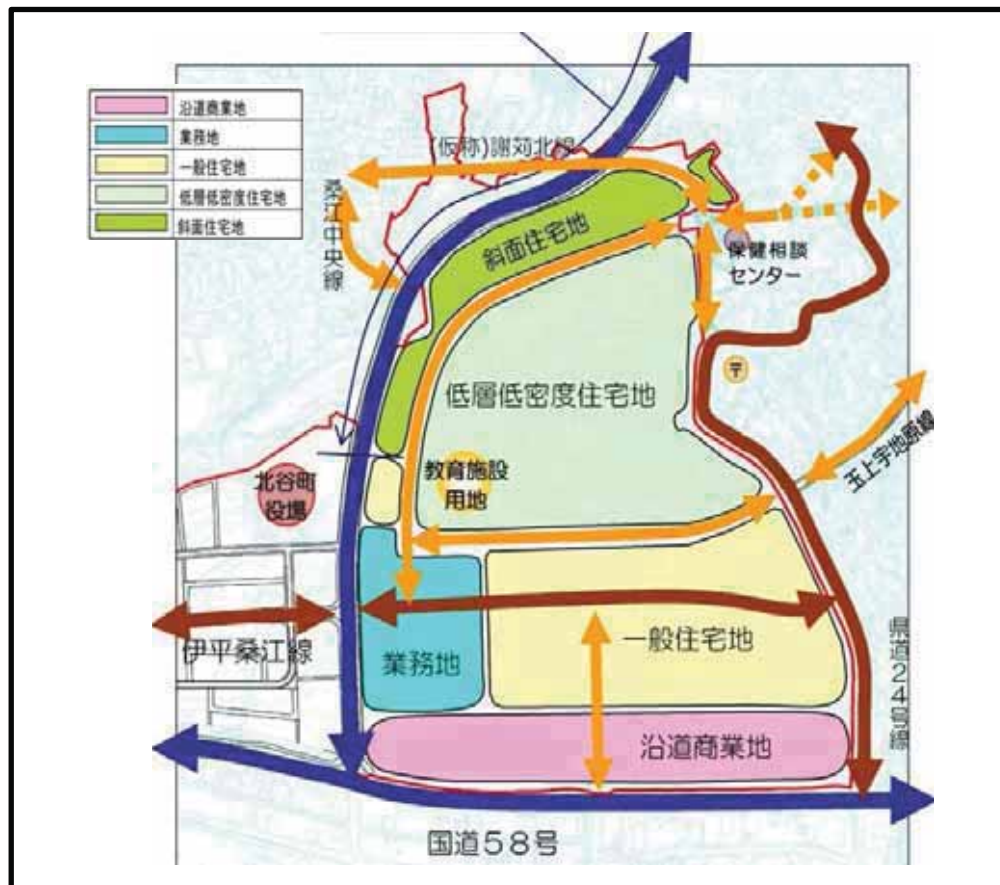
沿道商業地
業務地
一般住宅地
低層低密度住宅地
斜面住宅地

(仮称)謝苅北線

桑江中央線

斜面住宅地

保健相談センター

低層低密度住宅地

教育施設用地

北谷町役場

玉上宇地原線

伊平桑江線

業務地

一般住宅地

県道24号線

沿道商業地

国道58号